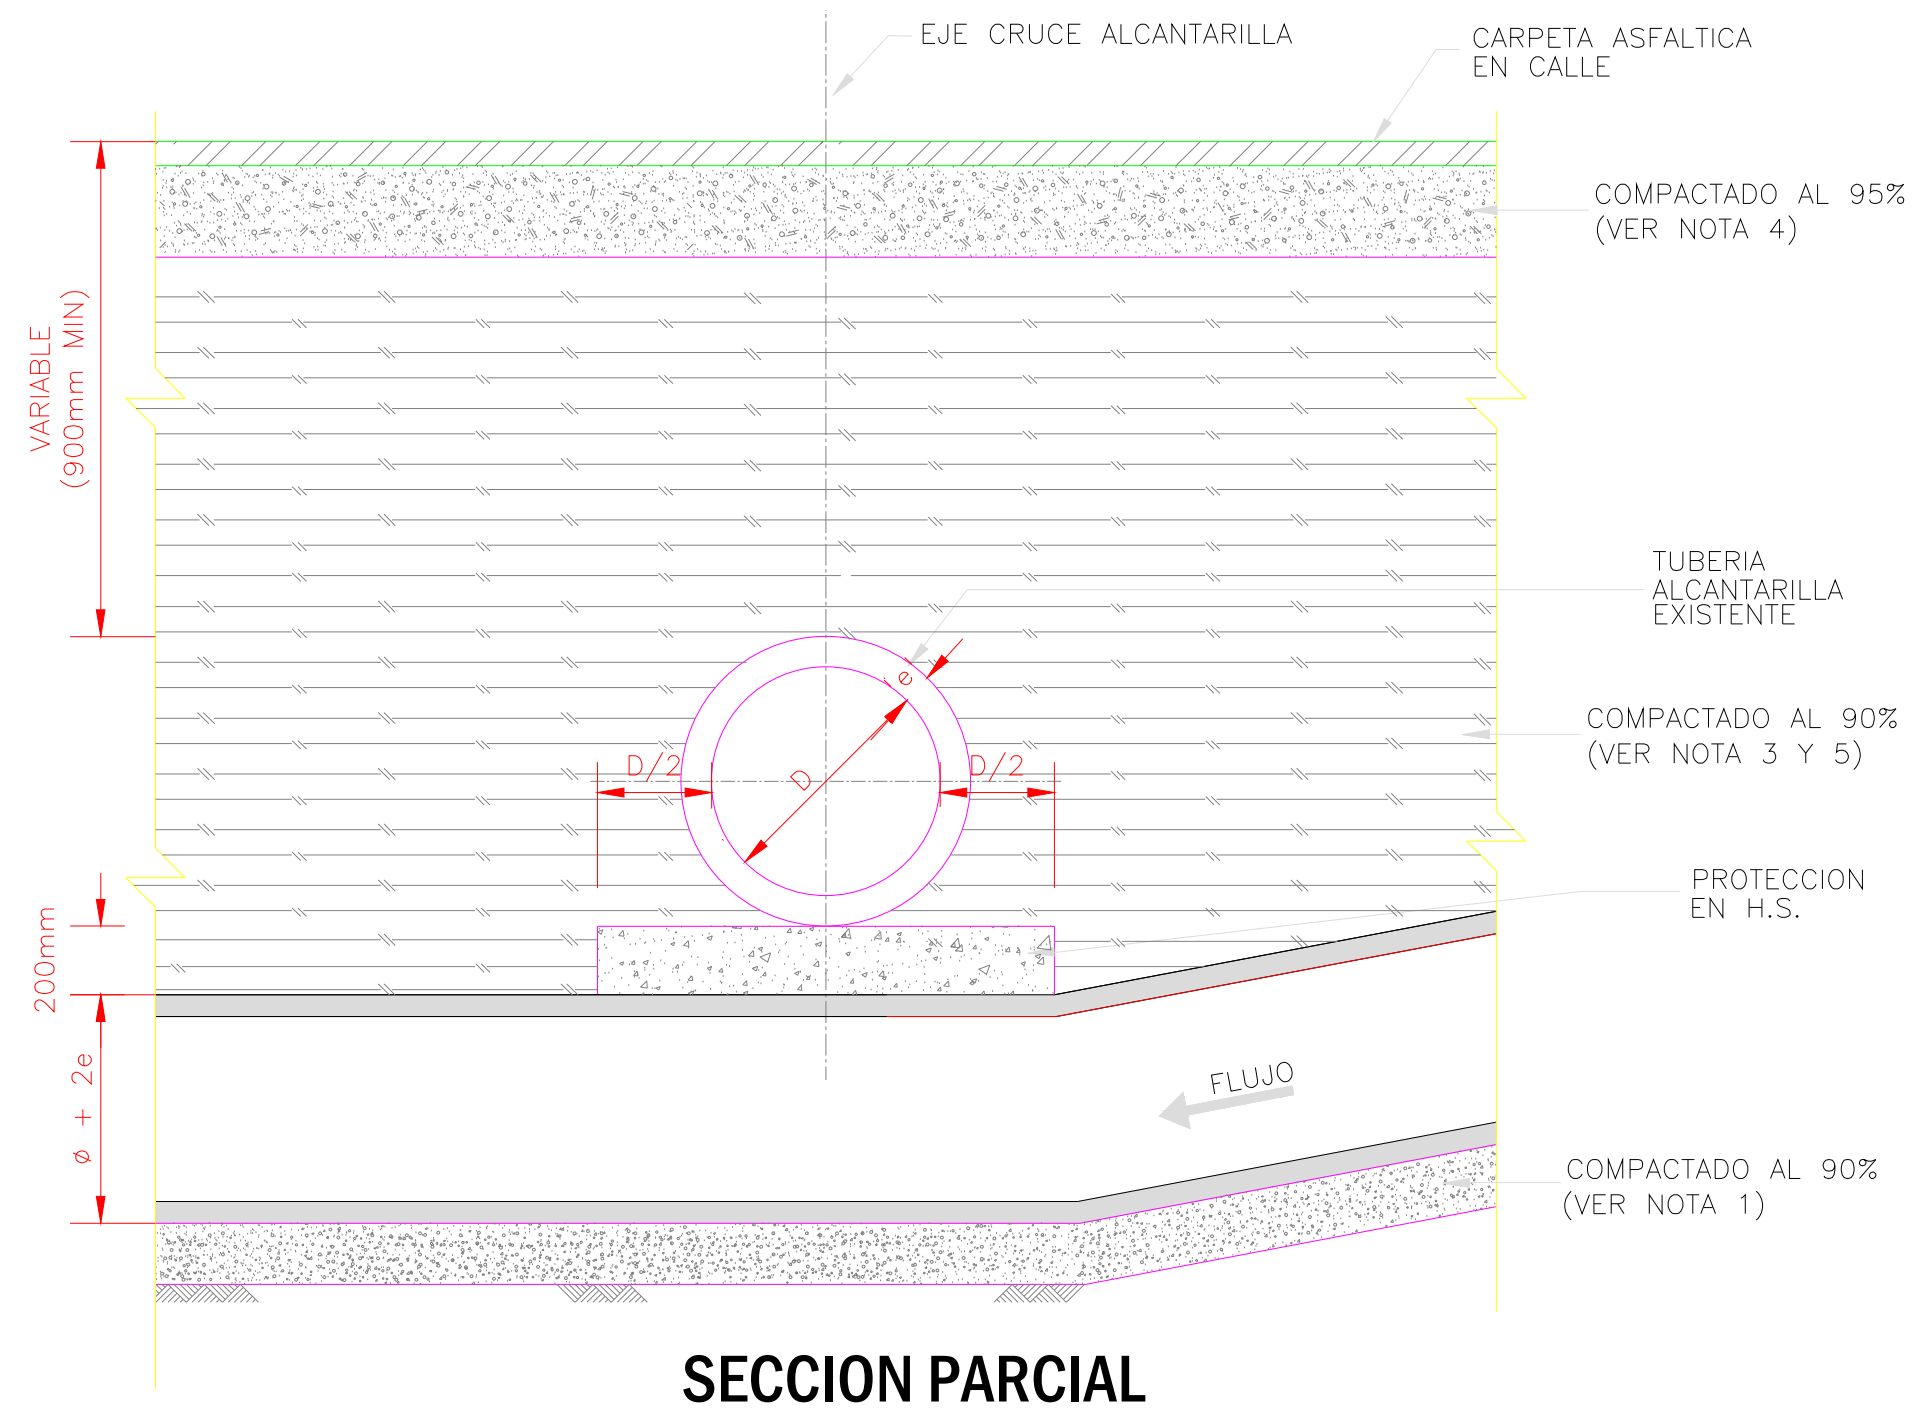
EJE CRUCE ALCANTARILLA

CARPETA ASFALTICA EN CALLE

COMPACTADO AL 95% (VER NOTA 4)

VARIABLE (900mm MIN)

TUBERIA ALCANTARILLA EXISTENTE

e

D/2

D

D/2

COMPACTADO AL 90% (VER NOTA 3 Y 5)

PROTECCION EN H.S.

200mm

$\phi$ + 2e

FLUJO

COMPACTADO AL 90% (VER NOTA 1)

SECCION PARCIAL